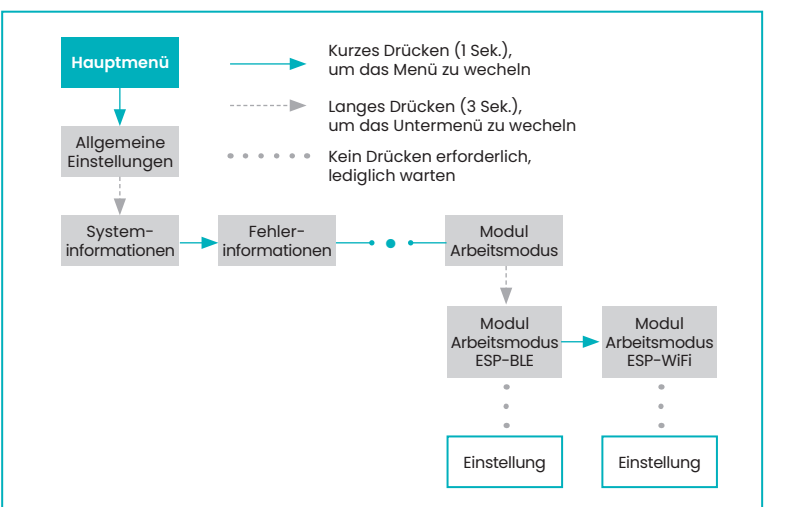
Hauptmenü

Kurzes Drücken (1 Sek.), um das Menü zu wecheln

Langes Drücken (3 Sek.), um das Untermenü zu wecheln

Kein Drücken erforderlich, lediglich warten

Allgemeine Einstellungen

System-informationen

Fehler-informationen

Modul Arbeitsmodus

Modul Arbeitsmodus ESP-BLE

Modul Arbeitsmodus ESP-WiFi

Einstellung

Einstellung